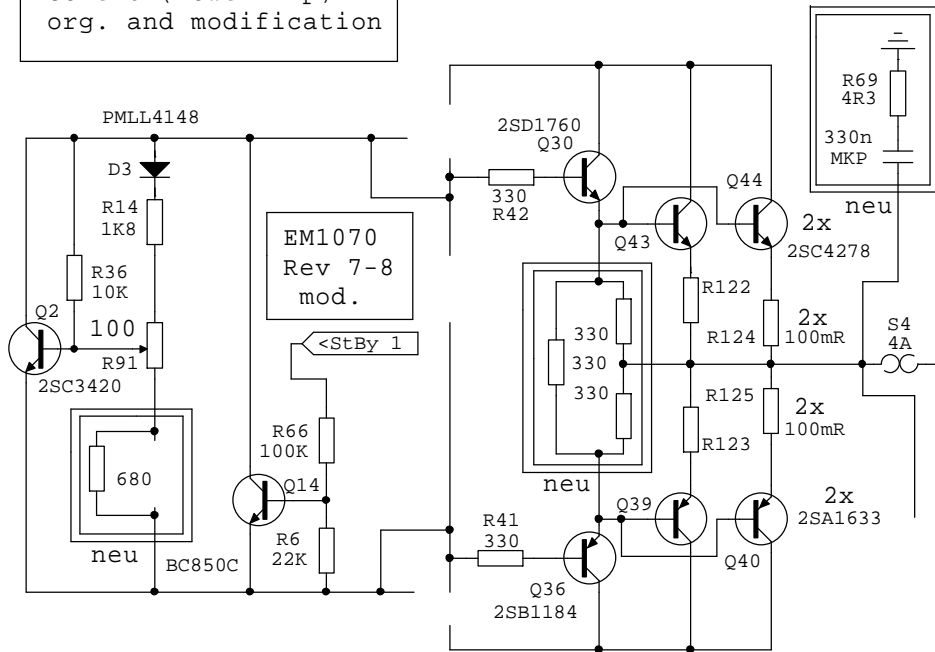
org. and modification

PMLL4148

D3

R14
1K8

R36
10K

Q2

100

R91

2SC3420

680

neu

BC850C

EM1070
Rev 7-8
mod.

<StBy 1

R66
100K

Q14

R6
22K

2SD1760
Q30

330
R42

Q43

Q44

2x
2SC4278

330
330
330

neu

R122

R124

2x
100mR

R125

R123

2x
100mR

R41
330

Q36
2SB1184

Q39

Q40

2x
2SA1633

R69
4R3

330n
MKP

neu

S4
4A